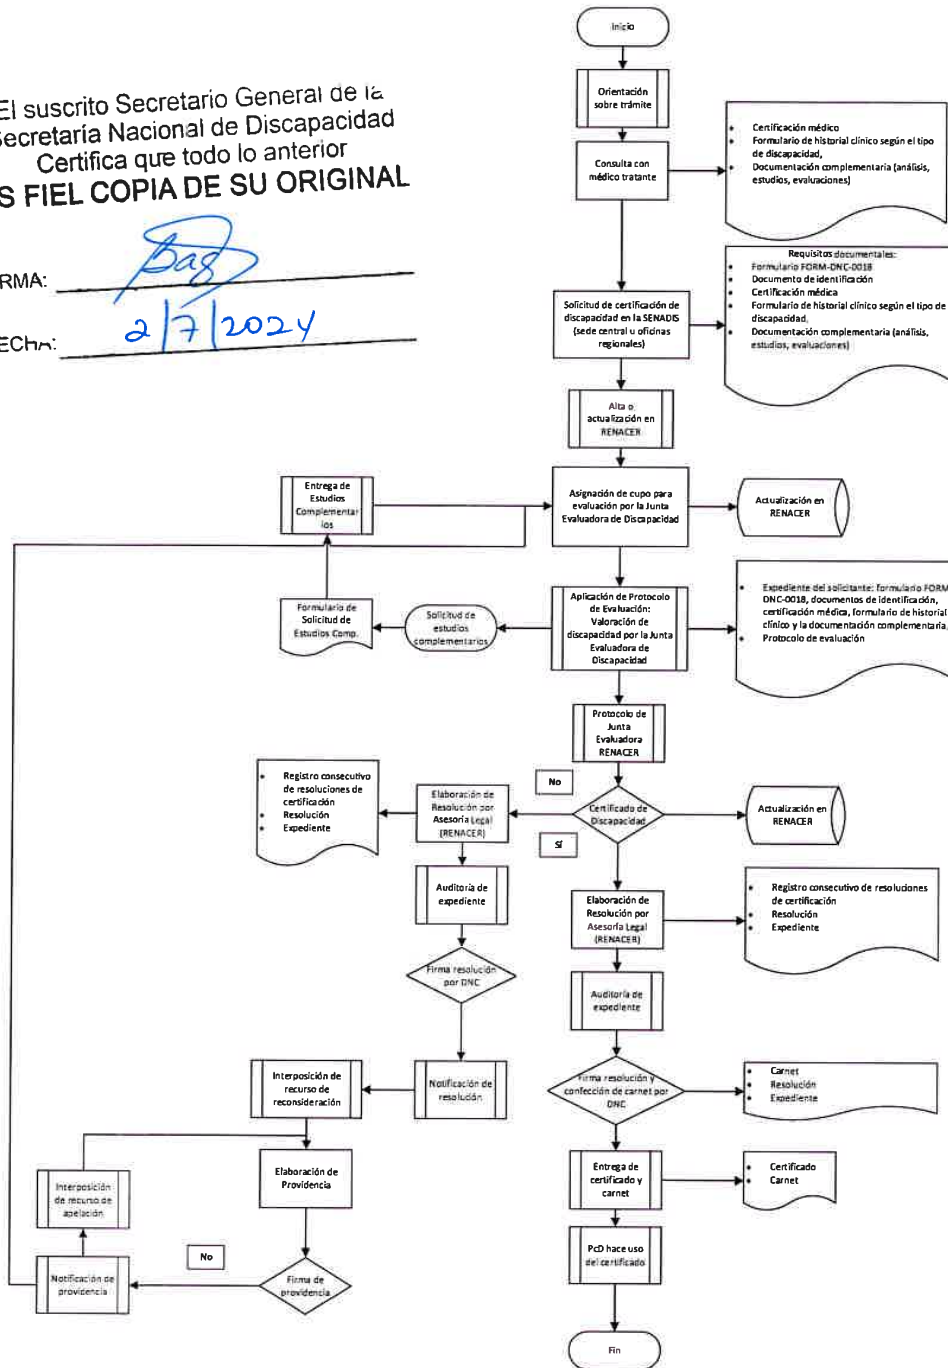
El suscrito Secretario General de la
Secretaría Nacional de Discapacidad
Certifica que todo lo anterior
S FIEL COPIA DE SU ORIGINAL

RMA:
ECHA: 2|7|2024

Inicio

Orientación sobre trámite

Consulta con médico tratante

- Certificación médico
- Formulario de historial clínico según el tipo de discapacidad,
- Documentación complementaria (análisis, estudios, evaluaciones)

Solicitud de certificación de discapacidad en la SENADIS (sede central u oficinas regionales)

Requisitos documentales:
- Formulario FORM-DNC-0018
- Documento de identificación
- Certificación médica
- Formulario de historial clínico según el tipo de discapacidad,
- Documentación complementaria (análisis, estudios, evaluaciones)

Alta o actualización en RENACER

Entrega de Estudios Complementarios

Asignación de cupo para evaluación por la Junta Evaluadora de Discapacidad

Actualización en RENACER

Formulario de Solicitud de Estudios Comp.

Solicitud de estudios complementarios

Aplicación de Protocolo de Evaluación: Valoración de discapacidad por la Junta Evaluadora de Discapacidad

- Expediente del solicitante: formulario FORM-DNC-0018, documentos de identificación, certificación médica, formulario de historial clínico y la documentación complementaria
- Protocolo de evaluación

Protocolo de Junta Evaluadora RENACER

- Registro consecutivo de resoluciones de certificación
- Resolución
- Expediente

No

Elaboración de Resolución por Asesoría Legal (RENACER)

Certificado de Discapacidad

Actualización en RENACER

Sí

Auditoría de expediente

Elaboración de Resolución por Asesoría Legal (RENACER)

- Registro consecutivo de resoluciones de certificación
- Resolución
- Expediente

Firma resolución por DNC

Auditoría de expediente

Interposición de recurso de reconsideración

Notificación de resolución

Firma resolución y confección de carnet por DNC

- Carnet
- Resolución
- Expediente

Elaboración de Providencia

Entrega de certificado y carnet

- Certificado
- Carnet

Interposición de recurso de apelación

No

PcD hace uso del certificado

Notificación de providencia

Firma de providencia

Fin